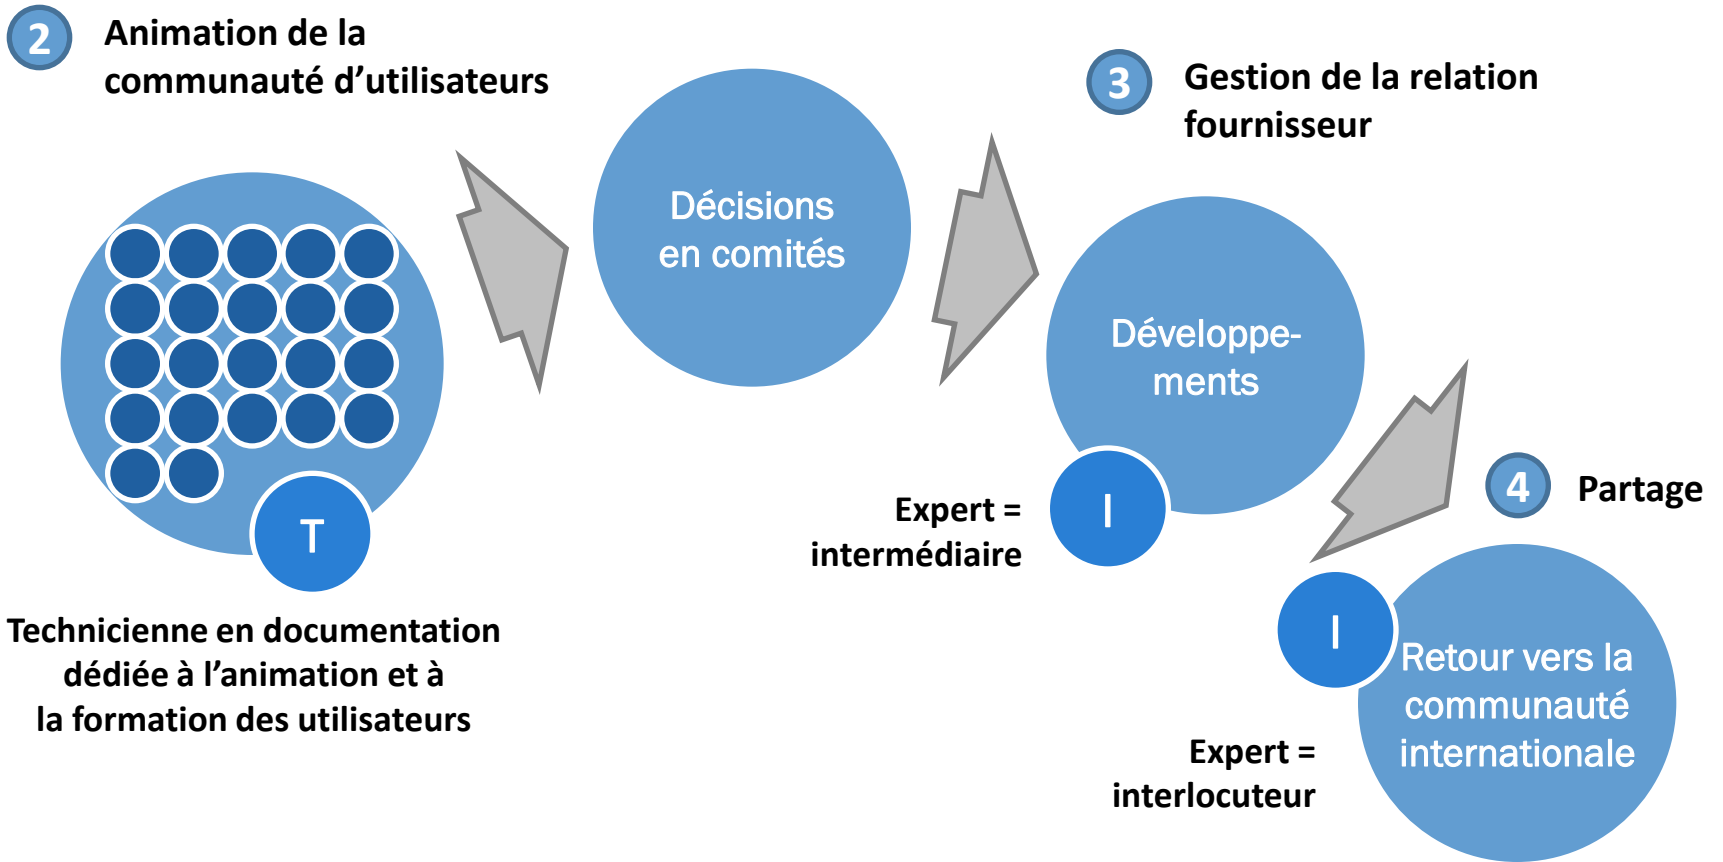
2 Animation de la communauté d'utilisateurs

T

Technicienne en documentation dédiée à l'animation et à la formation des utilisateurs

Décisions en comités

3 Gestion de la relation fournisseur

Développements

I

Expert = intermédiaire

4 Partage

I

Retour vers la communauté internationale

Expert = interlocuteur